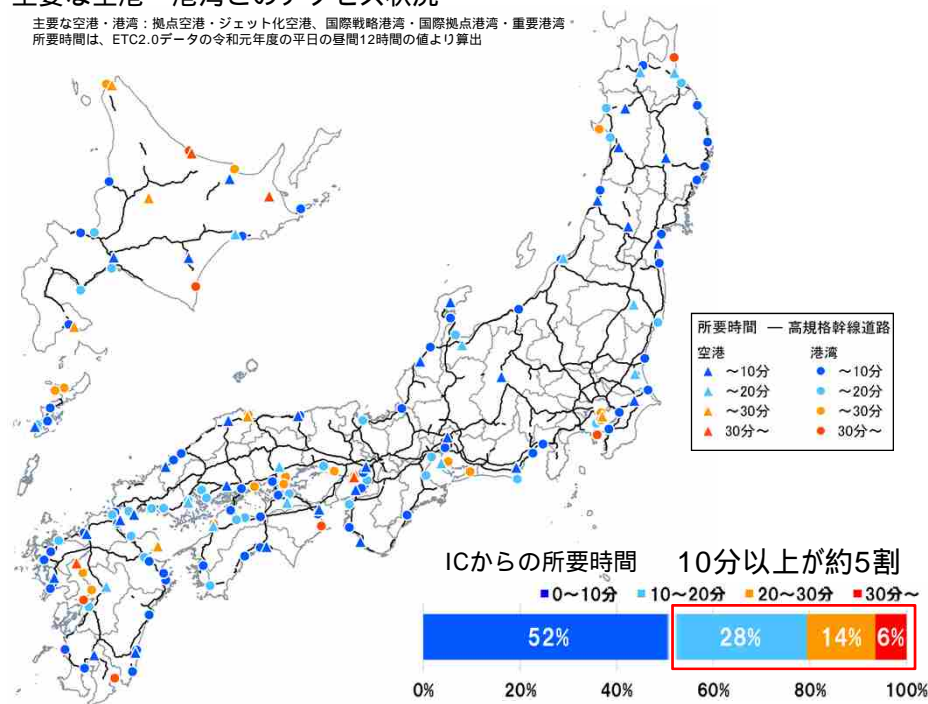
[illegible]

主要な空港・港湾：拠点空港・ジェット化空港、国際戦略港湾・国際拠点港湾・重要港湾
所要時間は、ETC2.0データの令和元年度の平日の昼間12時間の値より算出

所要時間 — 高規格幹線道路
空港
▲ ～10分
▲ ～20分
▲ ～30分
▲ 30分～
港湾
● ～10分
● ～20分
● ～30分
● 30分～

ICからの所要時間 10分以上が約5割

■0～10分 ■10～20分 ■20～30分 ■30分～

52% 28% 14% 6%

0% 20% 40% 60% 80% 100%